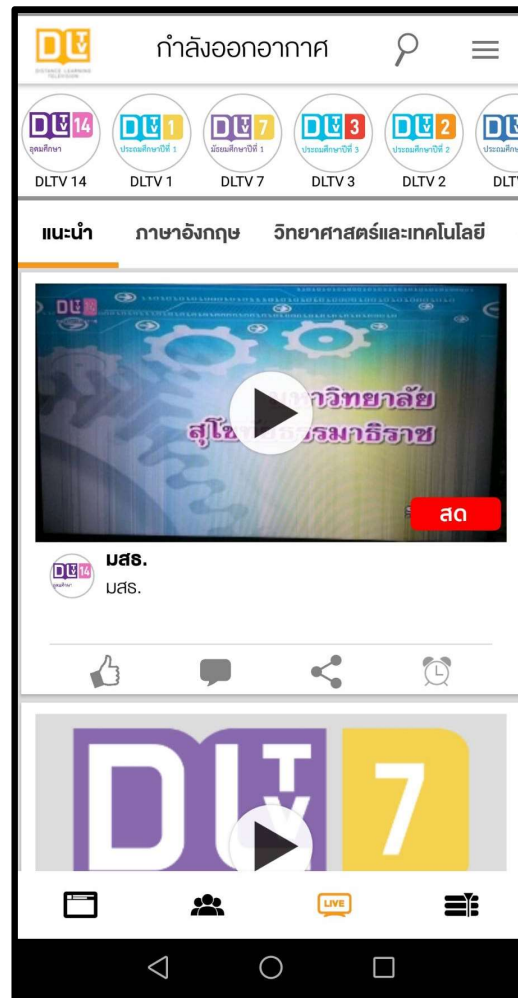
DLTV
DISTANCE LEARNING TELEVISION

กำลังออกอากาศ

DLTV 14
อุดมศึกษา
DLTV 14

DLTV 1
ประถมศึกษาปีที่ 1
DLTV 1

DLTV 7
มัธยมศึกษาปีที่ 1
DLTV 7

DLTV 3
ประถมศึกษาปีที่ 3
DLTV 3

DLTV 2
ประถมศึกษาปีที่ 2
DLTV 2

DL
ประถมศึกษ
DLT

แนะนำ ภาษาอังกฤษ วิทยาศาสตร์และเทคโนโลยี

DLTV 14
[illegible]หาวิทยาลัย
สุโข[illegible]ธรรมาธิราช

สด

DLTV 14
มสธ.
มสธ.

DLTV 7

LIVE